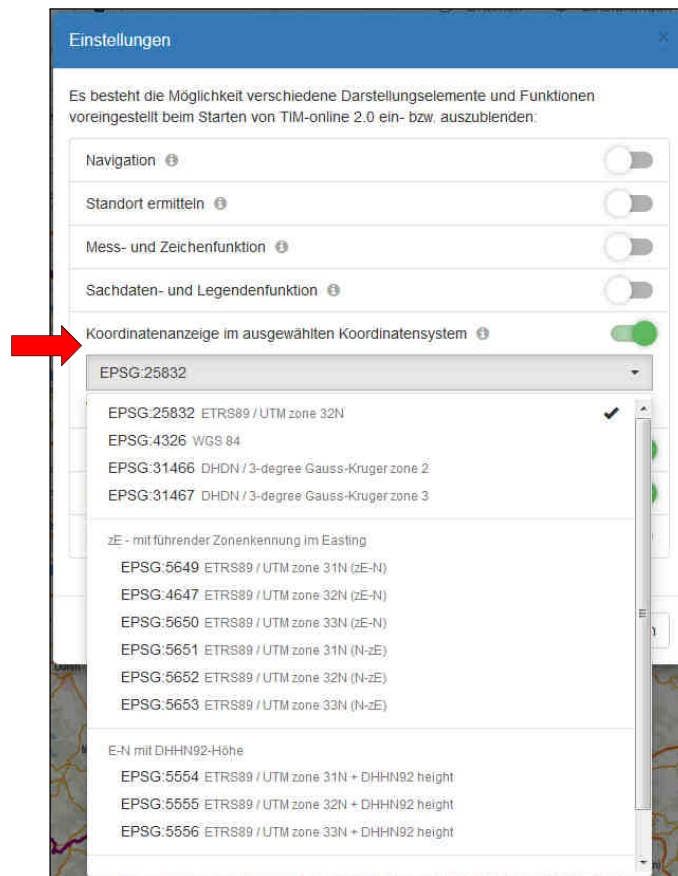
Einstellungen

Es besteht die Möglichkeit verschiedene Darstellungelemente und Funktionen voreingestellt beim Starten von TIM-online 2.0 ein- bzw. auszublenden:

Navigation

Standort ermitteln

Mess- und Zeichenfunktion

Sachdaten- und Legendenfunktion

Koordinatenanzeige im ausgewählten Koordinatensystem

EPSG:25832

EPSG:25832 ETRS89 / UTM zone 32N
EPSG:4326 WGS 84
EPSG:31466 DHDN / 3-degree Gauss-Kruger zone 2
EPSG:31467 DHDN / 3-degree Gauss-Kruger zone 3

zE - mit führender Zonenkennung im Easting
EPSG:5649 ETRS89 / UTM zone 31N (zE-N)
EPSG:4647 ETRS89 / UTM zone 32N (zE-N)
EPSG:5650 ETRS89 / UTM zone 33N (zE-N)
EPSG:5651 ETRS89 / UTM zone 31N (N-zE)
EPSG:5652 ETRS89 / UTM zone 32N (N-zE)
EPSG:5653 ETRS89 / UTM zone 33N (N-zE)

E-N mit DHHN92-Höhe
EPSG:5554 ETRS89 / UTM zone 31N + DHHN92 height
EPSG:5555 ETRS89 / UTM zone 32N + DHHN92 height
EPSG:5556 ETRS89 / UTM zone 33N + DHHN92 height